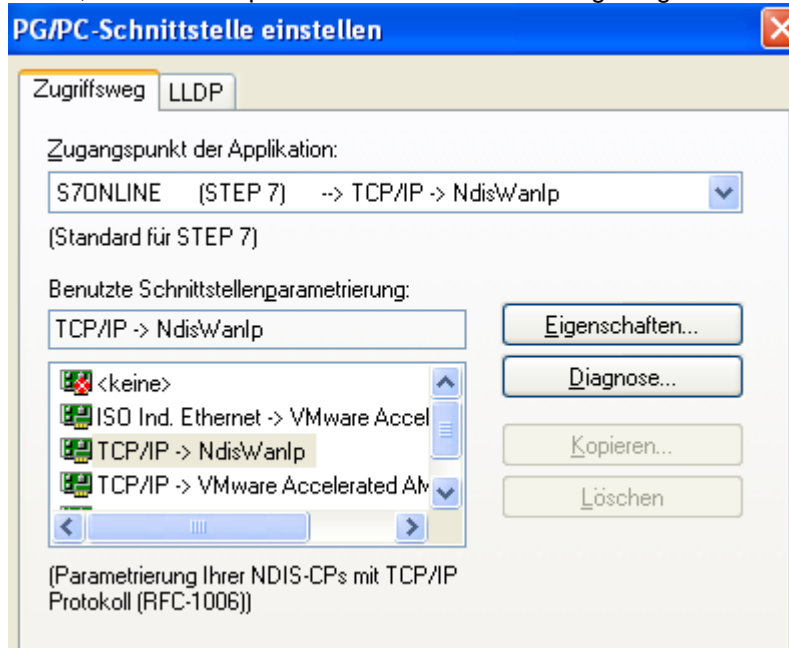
PG/PC-Schnittstelle einstellen

Zugriffsweg | LLDP

Zugangspunkt der Applikation:

S7ONLINE (STEP 7) --> TCP/IP -> NdisWanIp

(Standard für STEP 7)

Benutzte Schnittstellenparametrierung:

TCP/IP -> NdisWanIp

Eigenschaften...

Diagnose...

Kopieren...

Löschen

<keine>
ISO Ind. Ethernet -> VMware Accel
TCP/IP -> NdisWanIp
TCP/IP -> VMware Accelerated AM

(Parametrierung Ihrer NDIS-CPs mit TCP/IP Protokoll (RFC-1006))